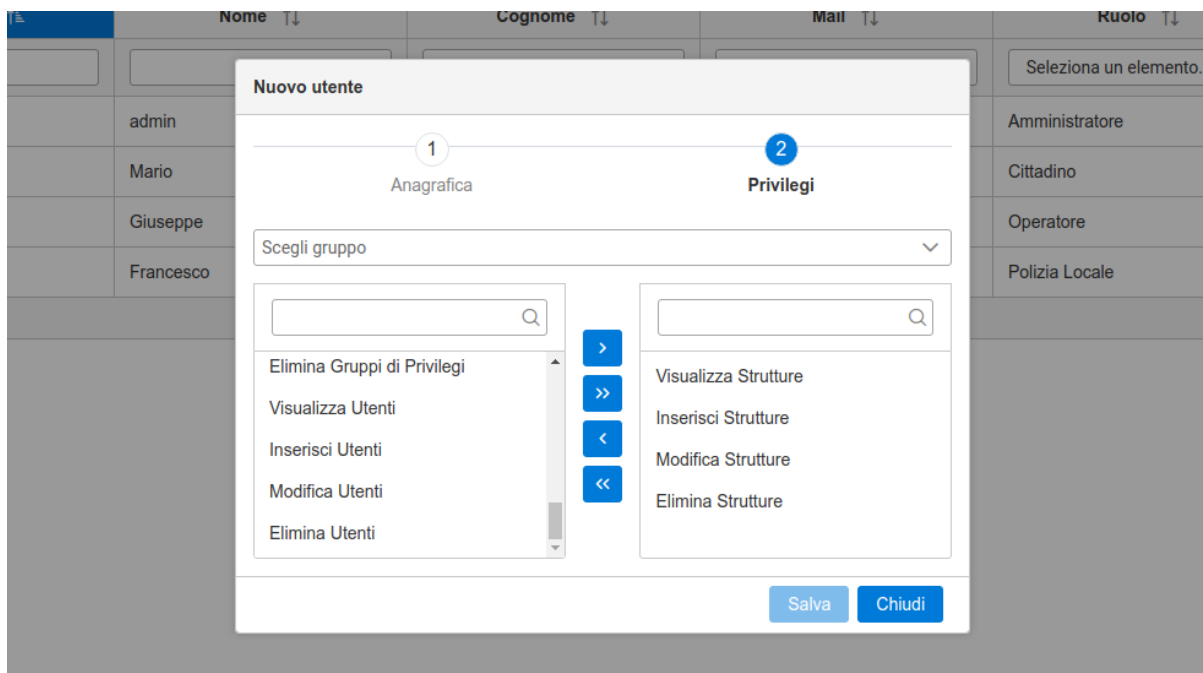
| | Nome ⇅ | Cognome ⇅ | Mail ⇅ | Ruolo ⇅ |
|---|---|---|---|---|
| | | | | Seleziona un elemento. |
| | admin | | | Amministratore |
| | Mario | | | Cittadino |
| | Giuseppe | | | Operatore |
| | Francesco | | | Polizia Locale |

Nuovo utente

1 Anagrafica

2 Privilegi

Scegli gruppo

Elimina Gruppi di Privilegi
Visualizza Utenti
Inserisci Utenti
Modifica Utenti
Elimina Utenti

›
»
‹
«

Visualizza Strutture
Inserisci Strutture
Modifica Strutture
Elimina Strutture

Salva
Chiudi